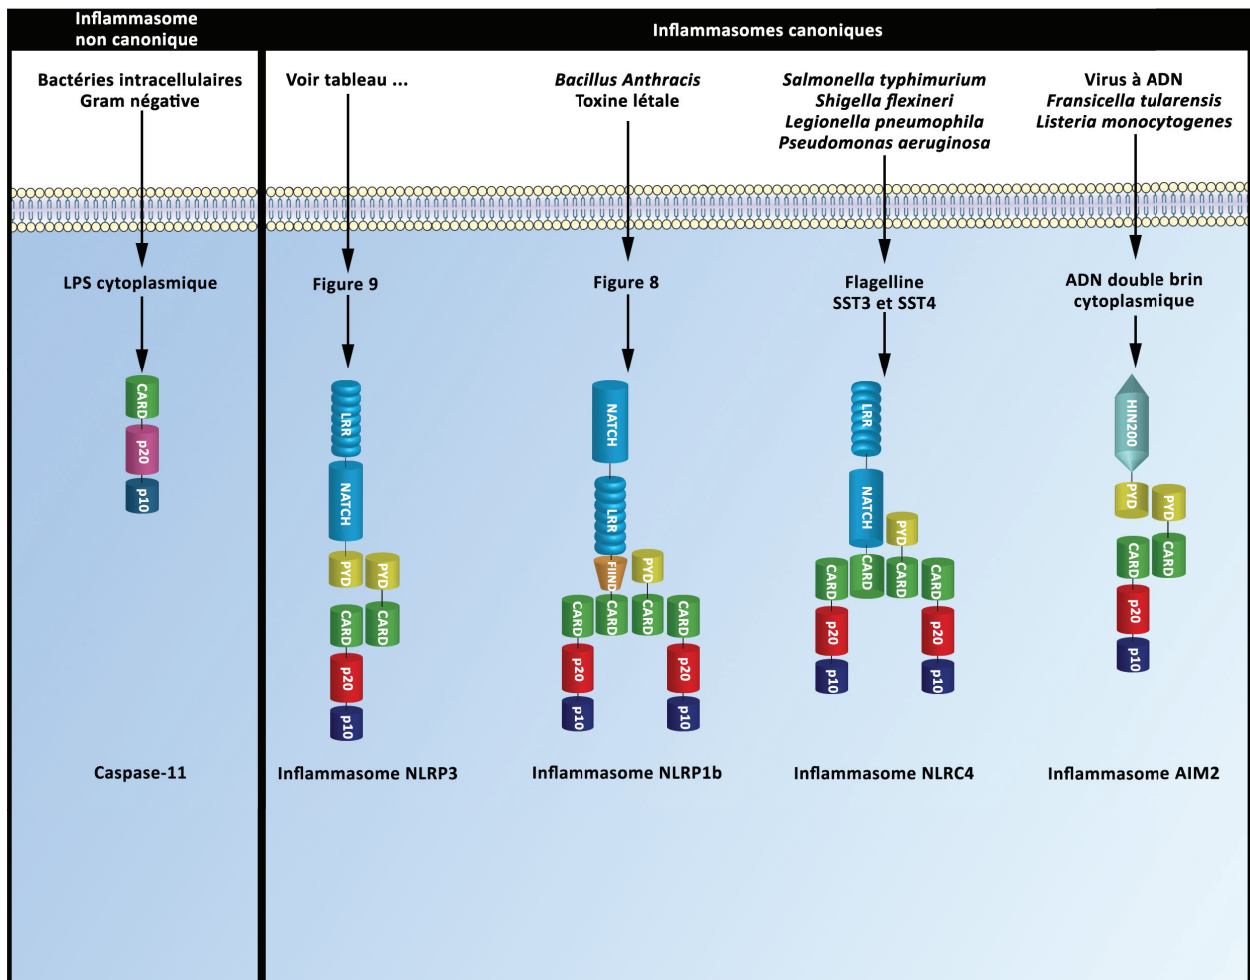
Inflammasome non canonique

Inflammasomes canoniques

Bactéries intracellulaires Gram négative

LPS cytoplasmique

CARD
p20
p10

Caspase-11

Voir tableau ...

Figure 9

LRR
NATCH
PYD
PYD
CARD
CARD
p20
p10

Inflammasome NLRP3

*Bacillus Anthracis*
Toxine létale

Figure 8

NATCH
LRR
FIIND
PYD
CARD
CARD
CARD
CARD
p20
p20
p10
p10

Inflammasome NLRP1b

*Salmonella typhimurium*
*Shigella flexineri*
*Legionella pneumophila*
*Pseudomonas aeruginosa*

Flagelline
SST3 et SST4

LRR
NATCH
PYD
CARD
CARD
CARD
CARD
p20
p20
p10
p10

Inflammasome NLRC4

Virus à ADN
*Fransicella tularensis*
*Listeria monocytogenes*

ADN double brin cytoplasmique

HIN200
PYD
PYD
CARD
CARD
p20
p10

Inflammasome AIM2